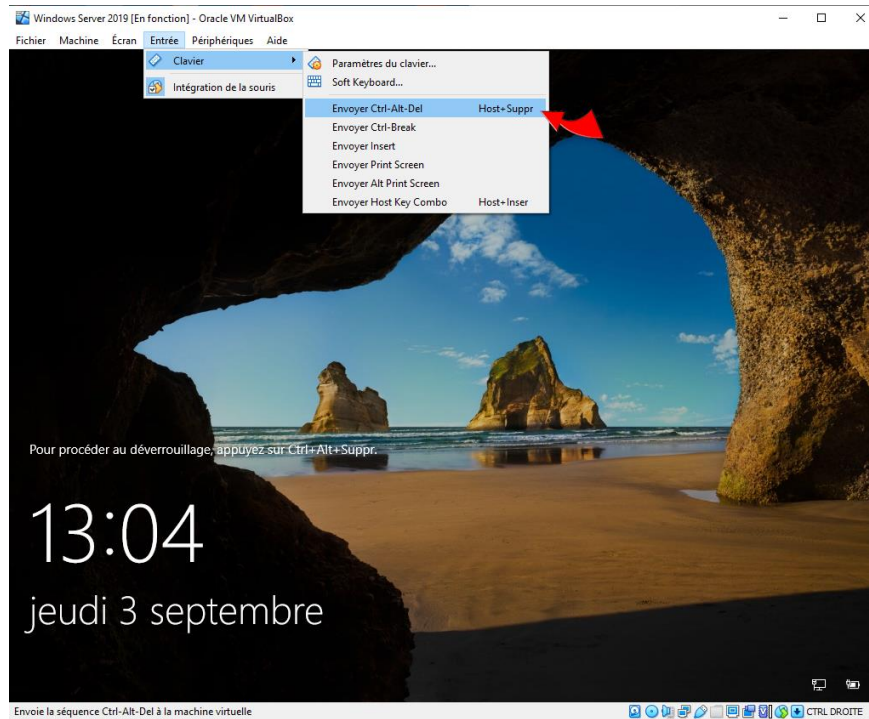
Windows Server 2019 [En fonction] - Oracle VM VirtualBox

Fichier Machine Écran Entrée Périphériques Aide

Clavier
Intégration de la souris

Paramètres du clavier...
Soft Keyboard...
Envoyer Ctrl-Alt-Del Host+Suppr
Envoyer Ctrl-Break
Envoyer Insert
Envoyer Print Screen
Envoyer Alt Print Screen
Envoyer Host Key Combo Host+Inser

Pour procéder au déverrouillage, appuyez sur Ctrl+Alt+Suppr.

13:04

jeudi 3 septembre

Envoie la séquence Ctrl-Alt-Del à la machine virtuelle

CTRL DROITE